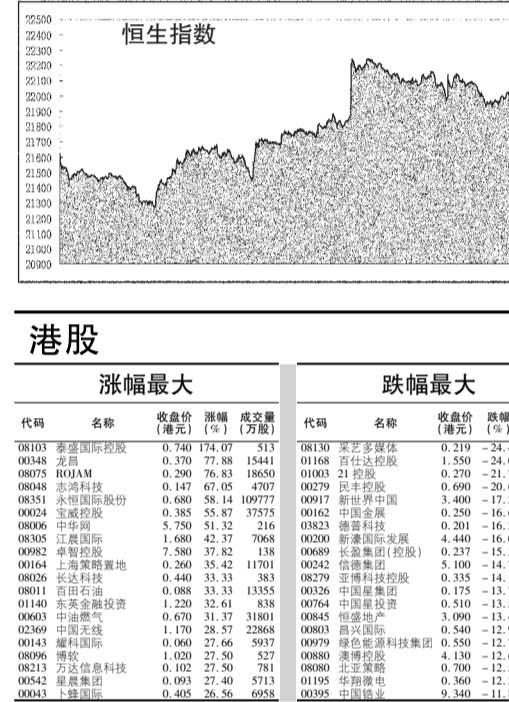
22500
22400
22300
22200
22100
22000
21900
21800
21700
21600
21500
21400
21300
21200
21100
21000
20900

恒生指数

港股

涨幅最大

| 代码 | 名称 | 收盘价（港元） | 涨幅（%） | 成交量（万股） |
|---|---|---|---|---|
| 08103 | 泰盛国际控股 | 0.740 | 174.07 | 513 |
| 00348 | 龙昌 | 0.370 | 77.88 | 15441 |
| 08075 | ROJAM | 0.290 | 76.83 | 18650 |
| 08048 | 志鸿科技 | 0.147 | 67.05 | 4707 |
| 08351 | 永恒国际股份 | 0.680 | 58.14 | 109777 |
| 00024 | 宝威控股 | 0.385 | 55.87 | 37575 |
| 08006 | 中华网 | 5.750 | 51.32 | 216 |
| 08305 | 江晨国际 | 1.680 | 42.37 | 7068 |
| 00982 | 卓智控股 | 7.580 | 37.82 | 138 |
| 00164 | 上海策略置地 | 0.260 | 35.42 | 11701 |
| 08026 | 长达科技 | 0.440 | 33.33 | 383 |
| 08011 | 百田石油 | 0.088 | 33.33 | 13355 |
| 01140 | 东英金融投资 | 1.220 | 32.61 | 838 |
| 00603 | 中油燃气 | 0.670 | 31.37 | 31801 |
| 02369 | 中国无线 | 1.170 | 28.57 | 22868 |
| 00143 | 耀科国际 | 0.060 | 27.66 | 5937 |
| 08096 | 博敦 | 1.020 | 27.50 | 527 |
| 08213 | 万达信息科技 | 0.102 | 27.50 | 781 |
| 00542 | 星晨集团 | 0.093 | 27.40 | 5713 |
| 00043 | 卜蜂国际 | 0.405 | 26.56 | 6958 |

跌幅最大

| 代码 | 名称 | 收盘价（港元） | 跌幅（% |
|---|---|---|---|
| 08130 | 采艺多媒体 | 0.219 | -24.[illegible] |
| 01168 | 百仕达控股 | 1.550 | -24.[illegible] |
| 01003 | 21 控股 | 0.270 | -21.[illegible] |
| 00279 | 民丰控股 | 0.690 | -20.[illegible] |
| 00917 | 新世界中国 | 3.400 | -17.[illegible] |
| 00162 | 中国金展 | 0.250 | -16.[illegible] |
| 03823 | 德普科技 | 0.201 | -16.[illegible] |
| 00200 | 新濠国际发展 | 4.440 | -16.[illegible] |
| 00689 | 长盈集团(控股) | 0.237 | -15.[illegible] |
| 00242 | 信德集团 | 5.100 | -14.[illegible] |
| 08279 | 亚博科技控股 | 0.335 | -14.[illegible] |
| 00326 | 中国星集团 | 0.175 | -13.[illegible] |
| 00764 | 中国星投资 | 0.510 | -13.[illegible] |
| 00845 | 恒盛地产 | 3.090 | -13.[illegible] |
| 00803 | 昌兴国际 | 0.540 | -12.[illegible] |
| 00979 | 绿色能源科技集团 | 0.550 | -12.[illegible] |
| 00880 | 澳博控股 | 4.130 | -12.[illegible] |
| 08080 | 北亚策略 | 0.700 | -12.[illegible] |
| 01195 | 华翔微电 | 0.360 | -12.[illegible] |
| 00395 | 中国锆业 | 9.340 | -11.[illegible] |